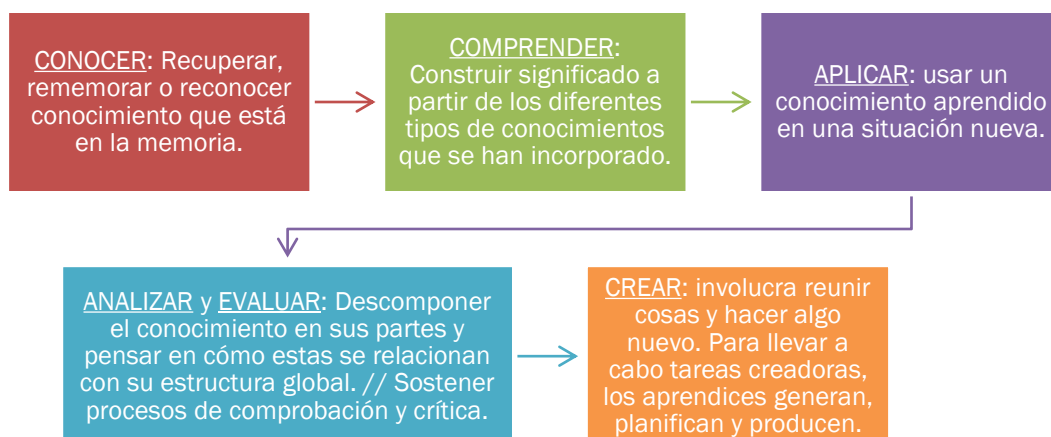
CONOCER: Recuperar, rememorar o reconocer conocimiento que está en la memoria.

COMPRENDER: Construir significado a partir de los diferentes tipos de conocimientos que se han incorporado.

APLICAR: usar un conocimiento aprendido en una situación nueva.

ANALIZAR y EVALUAR: Descomponer el conocimiento en sus partes y pensar en cómo estas se relacionan con su estructura global. // Sostener procesos de comprobación y crítica.

CREAR: involucra reunir cosas y hacer algo nuevo. Para llevar a cabo tareas creadoras, los aprendices generan, planifican y producen.